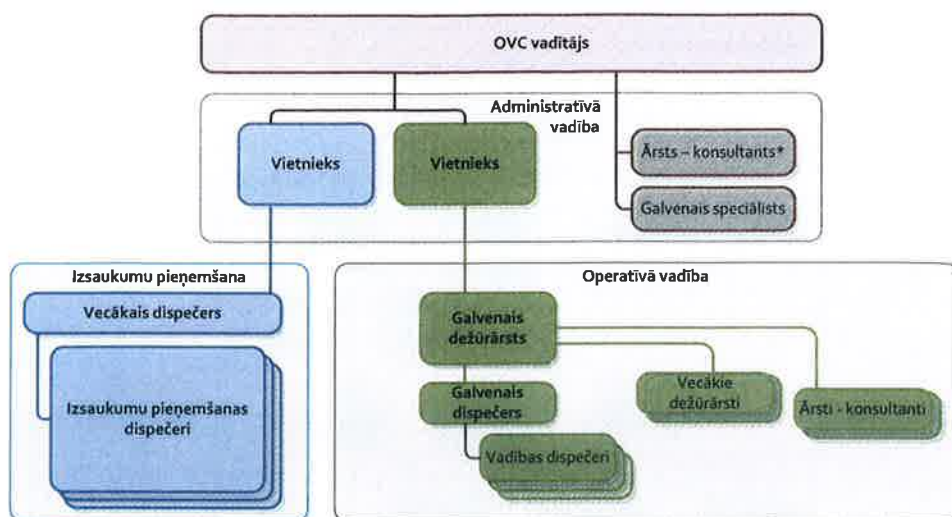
OVC vadītājs

Administratīvā vadība

Vietnieks

Vietnieks

Ārsts – konsultants*

Galvenais speciālists

Izsaukumu pieņemšana

Vecākais dispečers

Izsaukumu pieņemšanas dispečeri

Operatīvā vadība

Galvenais dežūrārsts

Galvenais dispečers

Vecākie dežūrārsti

Ārsti - konsultanti

Vadības dispečeri